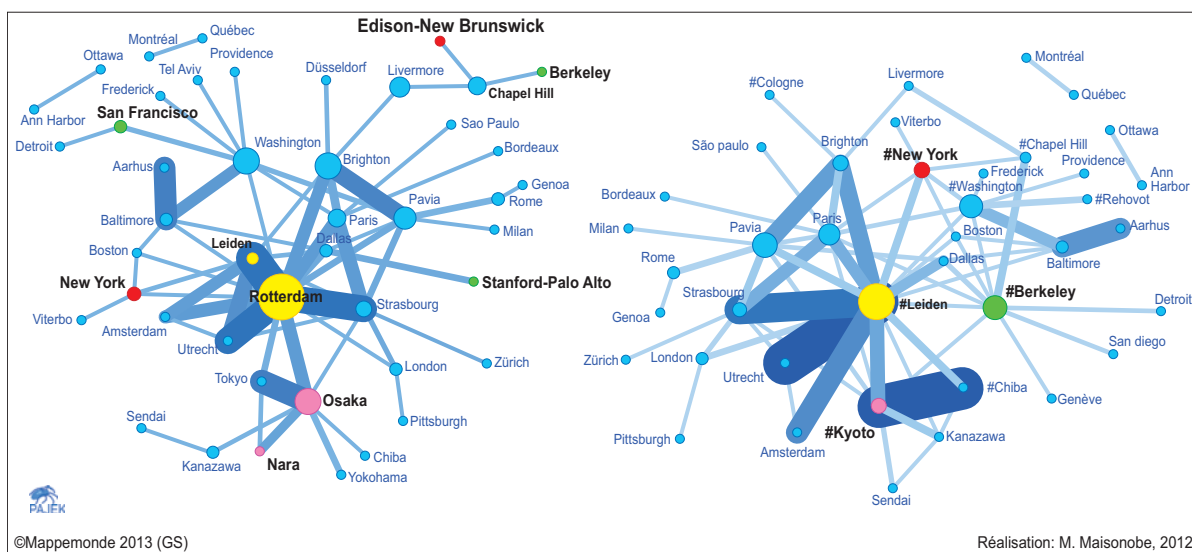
Edison-New Brunswick
Montréal
Québec
Ottawa
Providence
Tel Aviv
Frederick
Düsseldorf
Livermore
Chapel Hill
Berkeley
Ann Harbor
San Francisco
Detroit
Washington
Sao Paulo
Brighton
Bordeaux
Aarhus
Genoa
Pavia
Rome
Paris
Baltimore
Milan
Dallas
Leiden
Boston
Stanford-Palo Alto
New York
Rotterdam
Strasbourg
Viterbo
Amsterdam
Utrecht
London
Zürich
Tokyo
Osaka
Pittsburgh
Sendai
Chiba
Kanazawa
Nara
Yokohama
PAJEK
©Mappemonde 2013 (GS)

Montréal
Livermore
#Cologne
Québec
Viterbo
Ottawa
São paulo
Brighton
#Chapel Hill
#New York
Frederick
Providence
Ann Harbor
Bordeaux
#Washington
#Rehovot
Paris
Aarhus
Milan
Pavia
Boston
Dallas
Baltimore
Rome
#Berkeley
Strasbourg
Detroit
#Leiden
Genoa
San diego
Zürich
London
Utrecht
#Chiba
Genève
#Kyoto
Kanazawa
Pittsburgh
Amsterdam
Sendai
Réalisation: M. Maisonobe, 2012